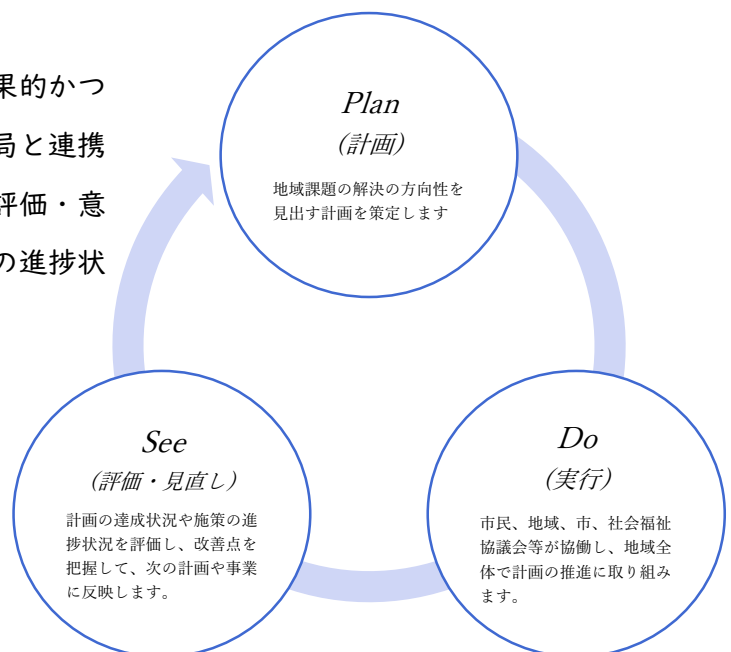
果的かつ
局と連携
評価・意
の進捗状

Plan
（計画）
地域課題の解決の方向性を見出す計画を策定します

Do
（実行）
市民、地域、市、社会福祉協議会等が協働し、地域全体で計画の推進に取り組みます。

See
（評価・見直し）
計画の達成状況や施策の進捗状況を評価し、改善点を把握して、次の計画や事業に反映します。